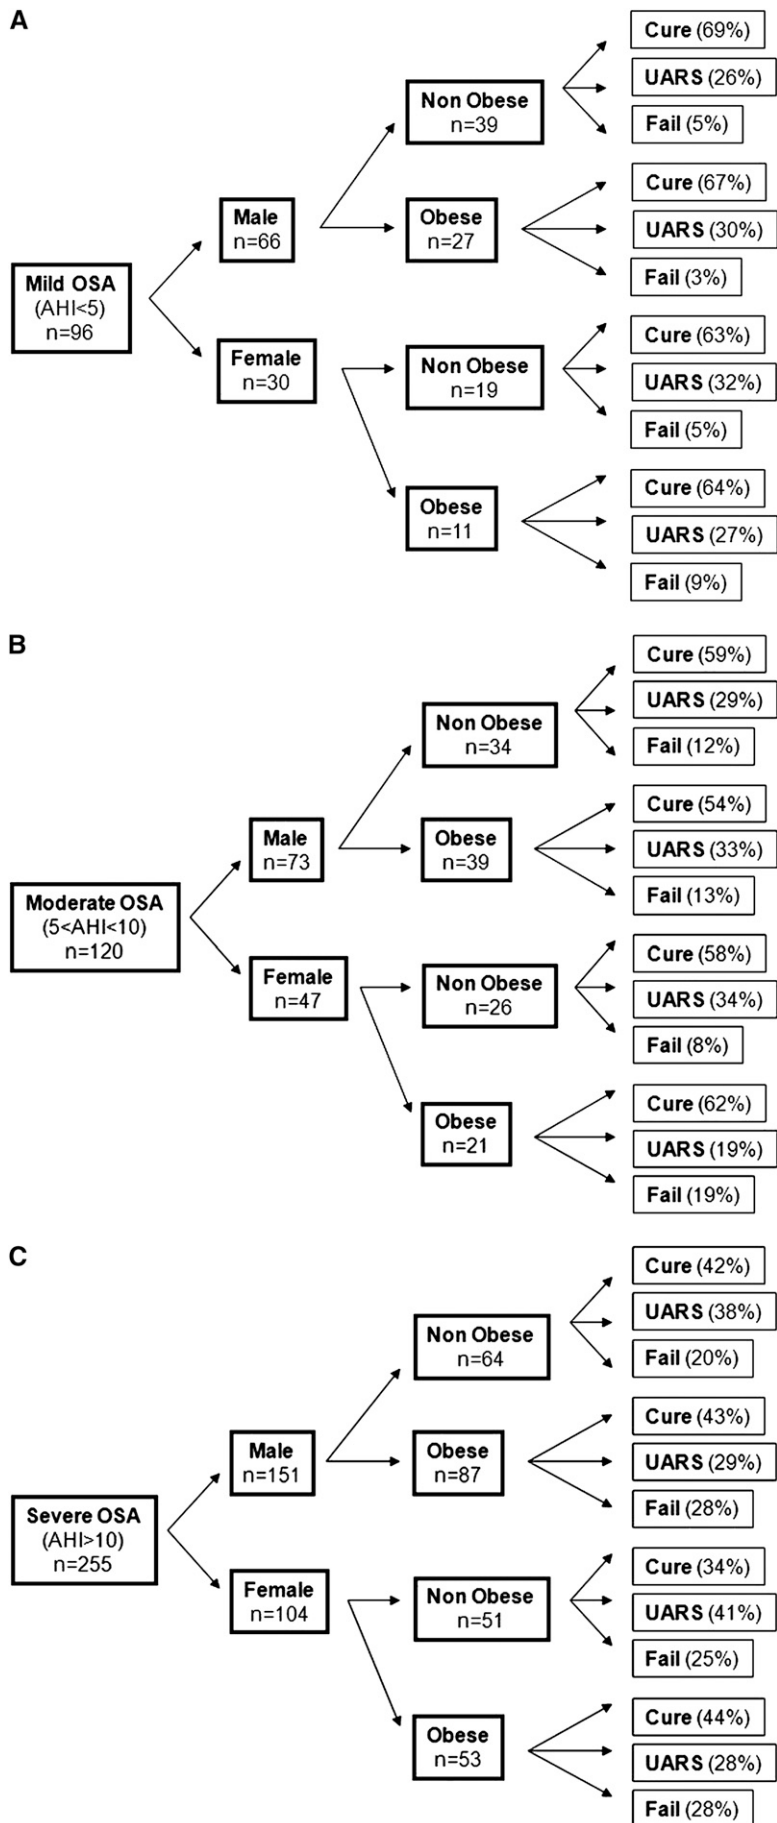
A

Mild OSA
(AHI<5)
n=96

Male
n=66

Female
n=30

Non Obese
n=39

Obese
n=27

Non Obese
n=19

Obese
n=11

Cure (69%)
UARS (26%)
Fail (5%)

Cure (67%)
UARS (30%)
Fail (3%)

Cure (63%)
UARS (32%)
Fail (5%)

Cure (64%)
UARS (27%)
Fail (9%)

B

Moderate OSA
(5<AHI<10)
n=120

Male
n=73

Female
n=47

Non Obese
n=34

Obese
n=39

Non Obese
n=26

Obese
n=21

Cure (59%)
UARS (29%)
Fail (12%)

Cure (54%)
UARS (33%)
Fail (13%)

Cure (58%)
UARS (34%)
Fail (8%)

Cure (62%)
UARS (19%)
Fail (19%)

C

Severe OSA
(AHI>10)
n=255

Male
n=151

Female
n=104

Non Obese
n=64

Obese
n=87

Non Obese
n=51

Obese
n=53

Cure (42%)
UARS (38%)
Fail (20%)

Cure (43%)
UARS (29%)
Fail (28%)

Cure (34%)
UARS (41%)
Fail (25%)

Cure (44%)
UARS (28%)
Fail (28%)